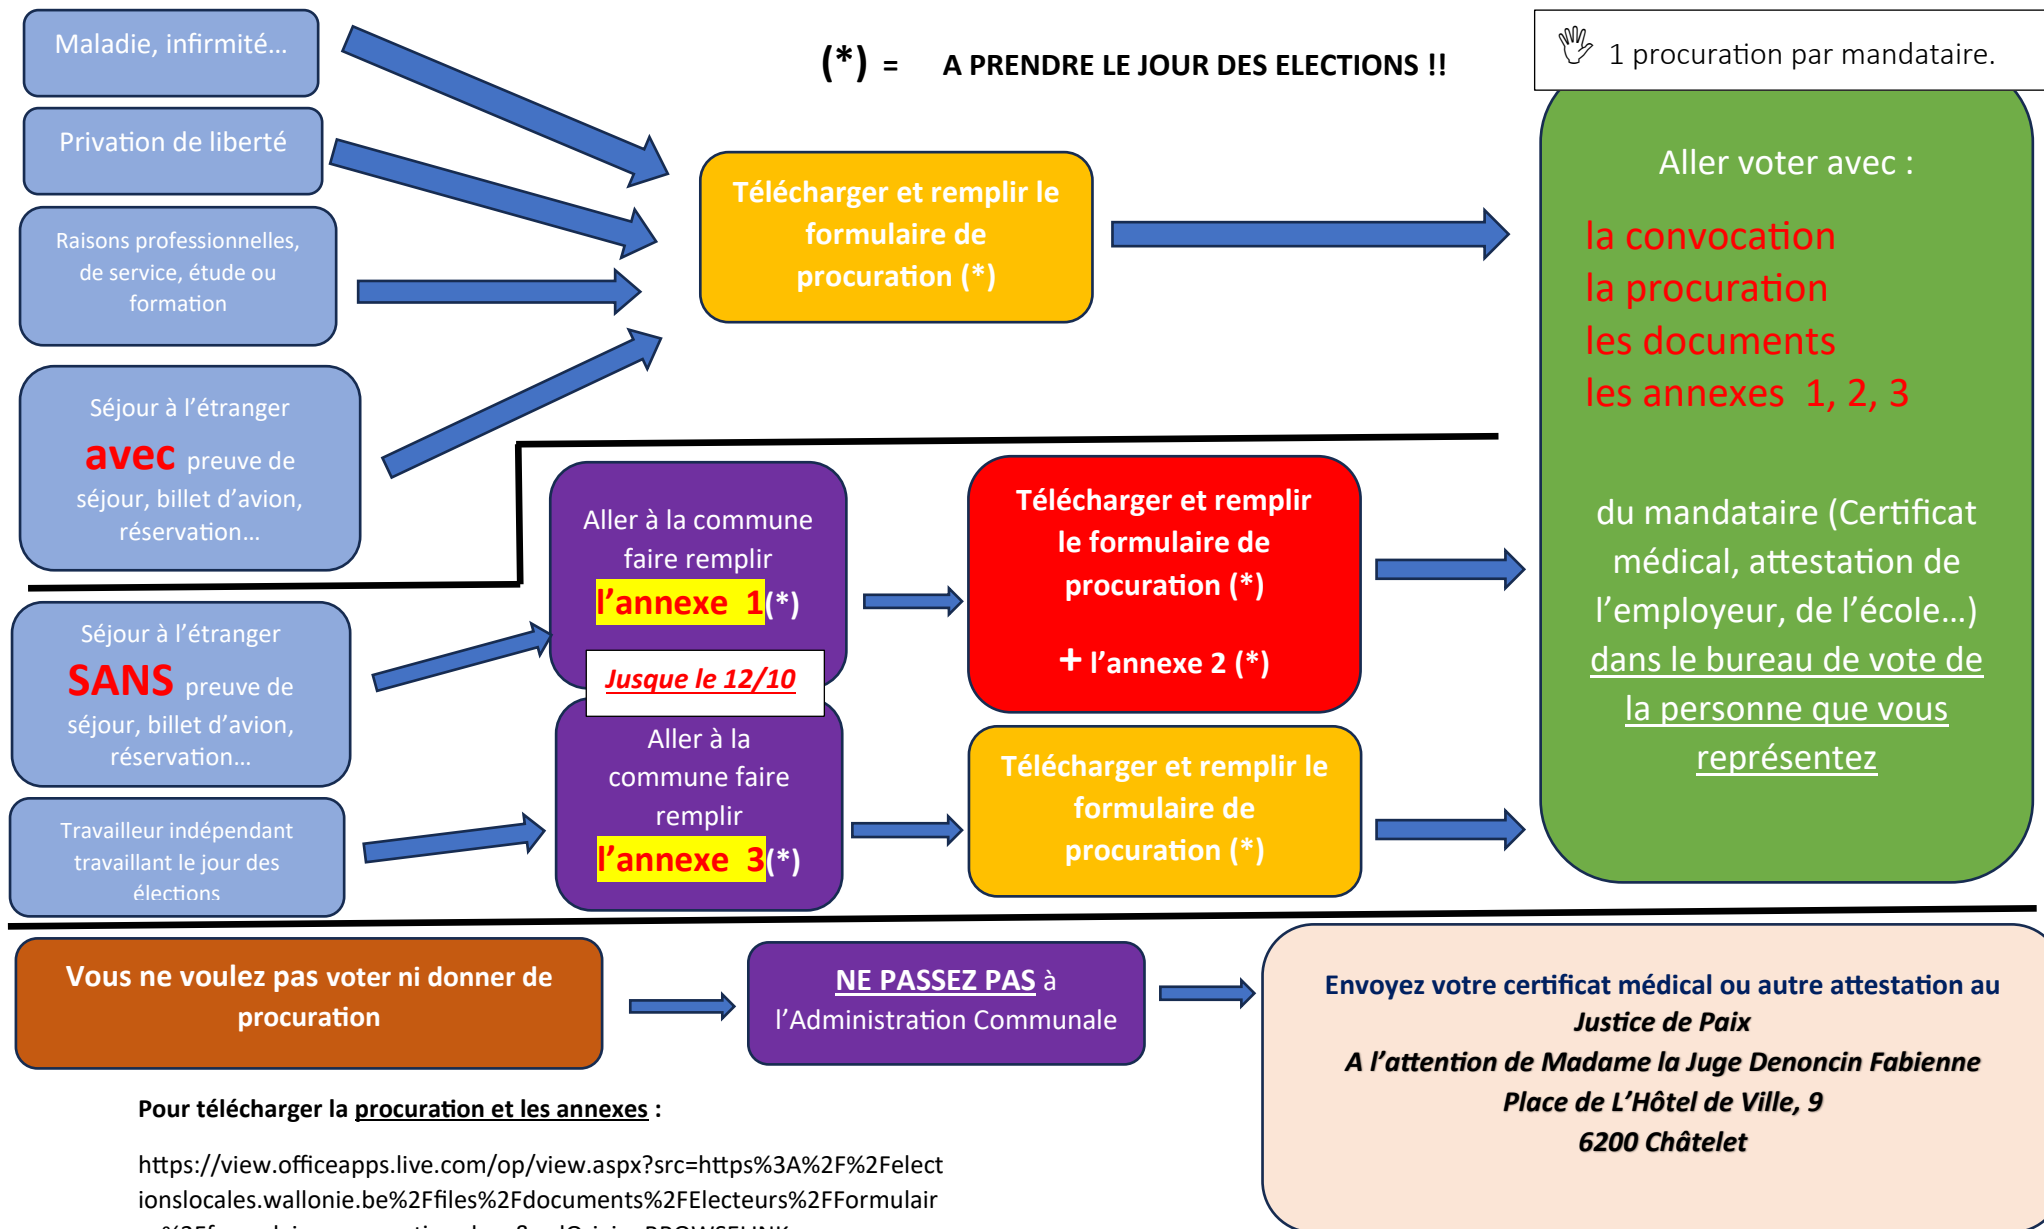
Maladie, infirmité…

Privation de liberté

Raisons professionnelles, de service, étude ou formation

Séjour à l'étranger **avec** preuve de séjour, billet d'avion, réservation…

(*) = A PRENDRE LE JOUR DES ELECTIONS !!

1 procuration par mandataire.

Télécharger et remplir le formulaire de procuration (*)

Aller voter avec :

la convocation
la procuration
les documents
les annexes 1, 2, 3

du mandataire (Certificat médical, attestation de l'employeur, de l'école…)
dans le bureau de vote de la personne que vous représentez

Séjour à l'étranger SANS preuve de séjour, billet d'avion, réservation…

Travailleur indépendant travaillant le jour des élections

Aller à la commune faire remplir l'annexe 1(*)

Jusque le 12/10

Aller à la commune faire remplir l'annexe 3(*)

Télécharger et remplir le formulaire de procuration (*)

+ l'annexe 2 (*)

Télécharger et remplir le formulaire de procuration (*)

Vous ne voulez pas voter ni donner de procuration

NE PASSEZ PAS à l'Administration Communale

Envoyez votre certificat médical ou autre attestation au
Justice de Paix
A l'attention de Madame la Juge Denoncin Fabienne
Place de L'Hôtel de Ville, 9
6200 Châtelet

Pour télécharger la procuration et les annexes :

https://view.officeapps.live.com/op/view.aspx?src=https%3A%2F%2Felectionslocales.wallonie.be%2Ffiles%2Fdocuments%2FElecteurs%2FFormulair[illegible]